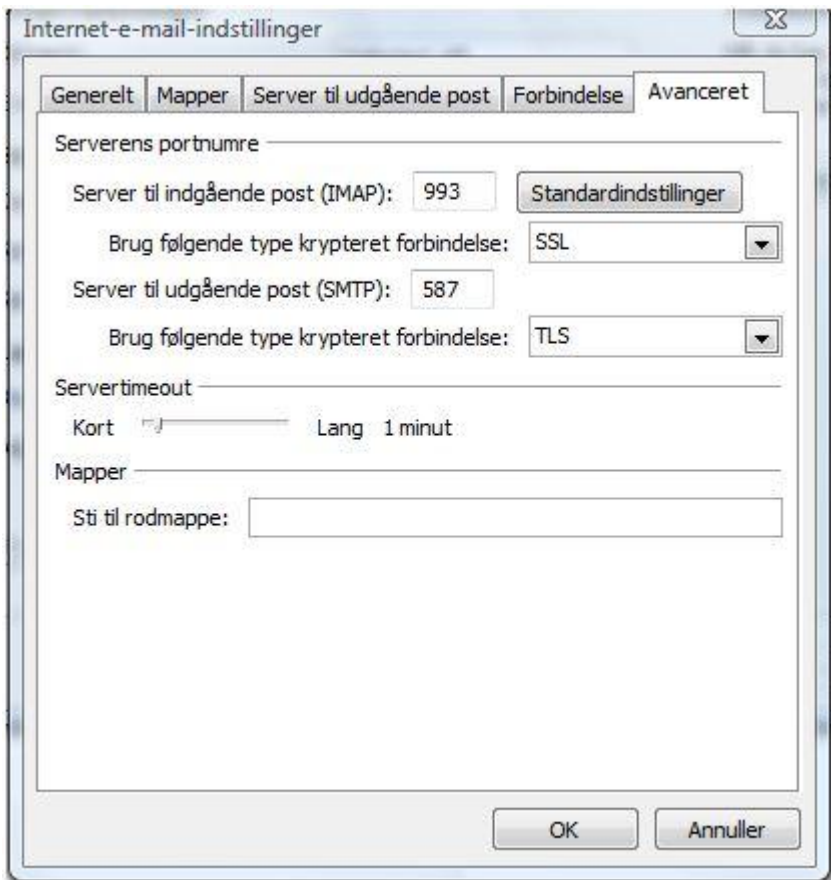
Internet-e-mail-indstillinger

Generelt | Mapper | Server til udgående post | Forbindelse | Avanceret

Serverens portnumre

Server til indgående post (IMAP): 993 Standardindstillinger

Brug følgende type krypteret forbindelse: SSL

Server til udgående post (SMTP): 587

Brug følgende type krypteret forbindelse: TLS

Servertimeout

Kort Lang 1 minut

Mapper

Sti til rodmappe:

OK Annuller